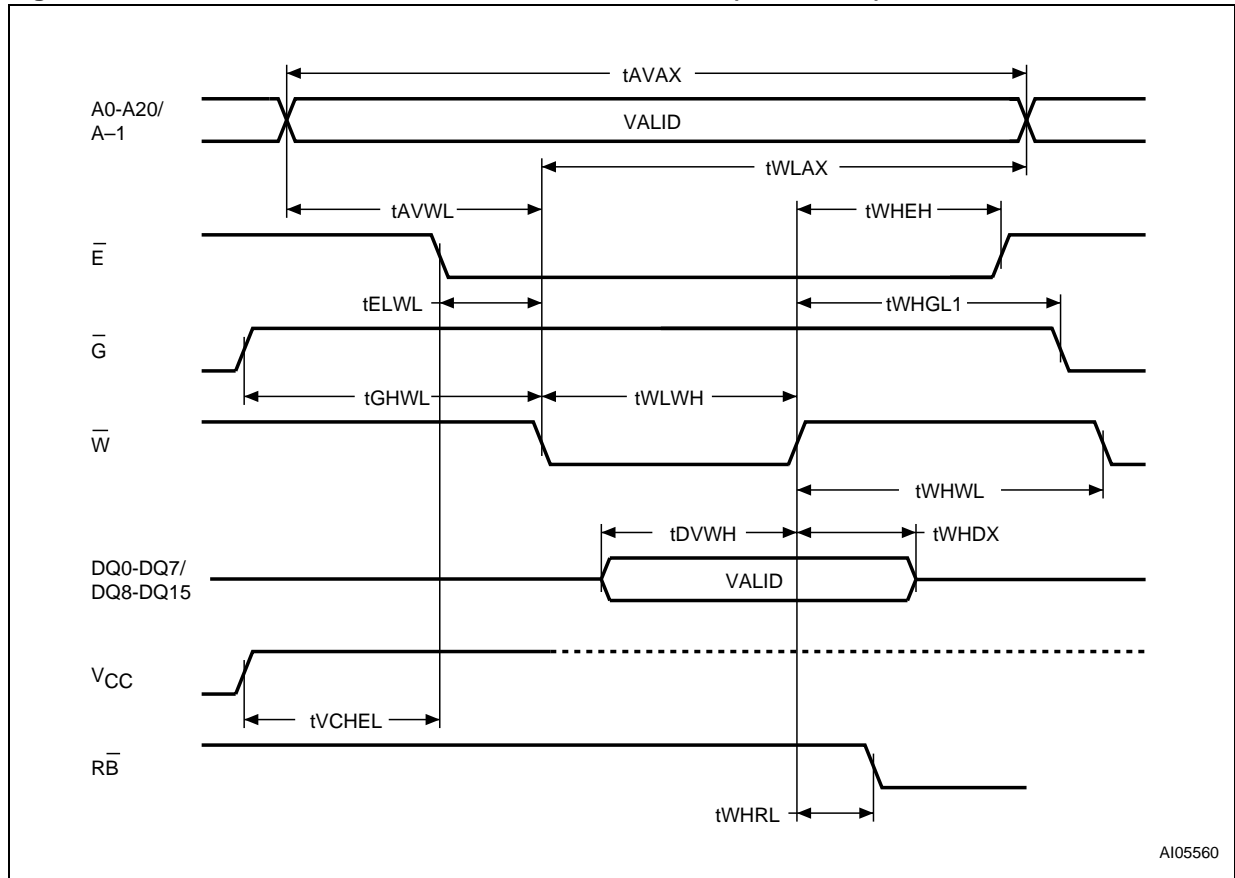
tAVAX

A0-A20/ A–1

VALID

tWLAX

tAVWL

tWHEH

$\overline{E}$

tELWL

tWHGL1

$\overline{G}$

tGHWL

tWLWH

$\overline{W}$

tWHWL

tDVWH

tWHDX

DQ0-DQ7/ DQ8-DQ15

VALID

$V_{CC}$

tVCHEL

$R\overline{B}$

tWHRL

AI05560